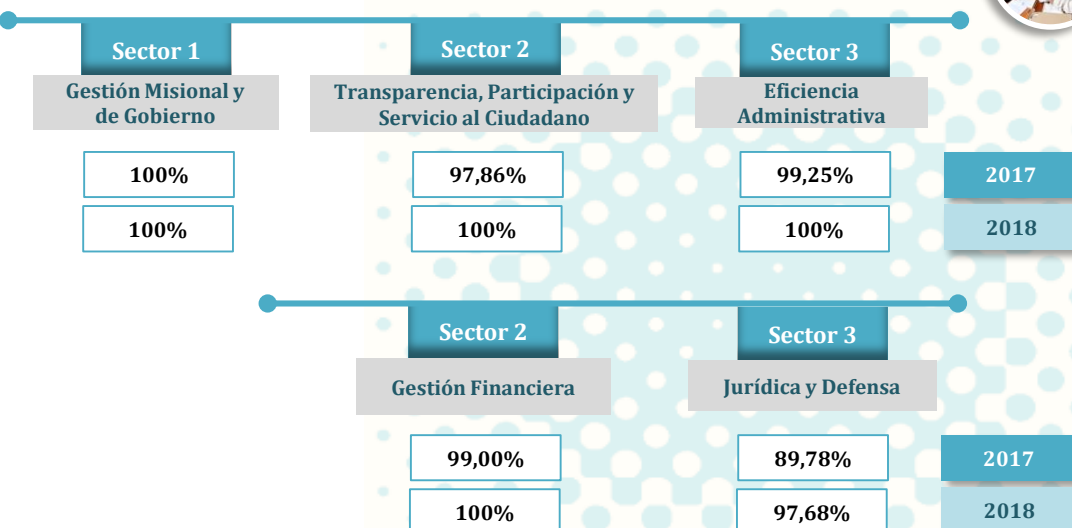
Sector 1

Gestión Misional y de Gobierno

100%

100%

Sector 2

Transparencia, Participación y Servicio al Ciudadano

97,86%

100%

Sector 3

Eficiencia Administrativa

99,25%

100%

2017

2018

Sector 2

Gestión Financiera

99,00%

100%

Sector 3

Jurídica y Defensa

89,78%

97,68%

2017

2018